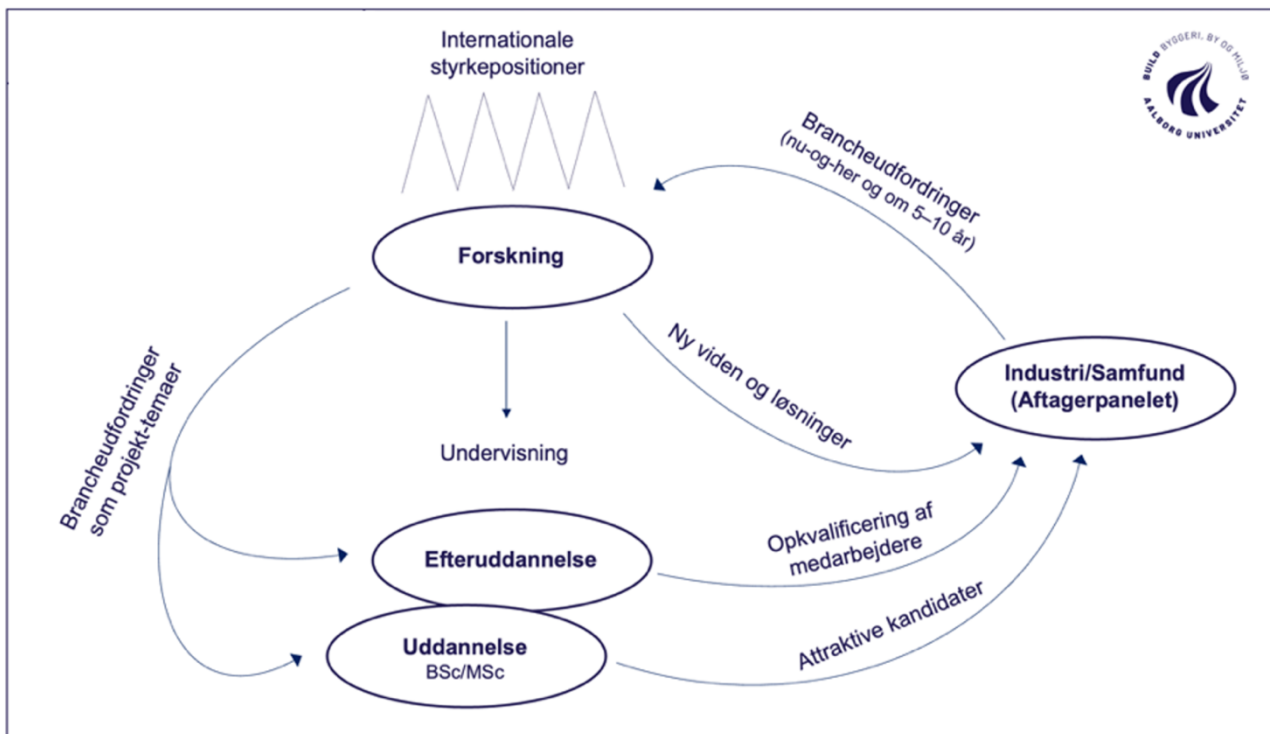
Internationale styrkepositioner

BUILD BYGGERI, BY OG MILJØ
AALBORG UNIVERSITET

Brancheudfordringer
(nu-og-her og om 5–10 år)

Forskning

Ny viden og løsninger

Industri/Samfund
(Aftagerpanelet)

Brancheudfordringer som projekt-temaer

Undervisning

Opkvalificering af medarbejdere

Efteruddannelse

Attraktive kandidater

Uddannelse
BSc/MSc